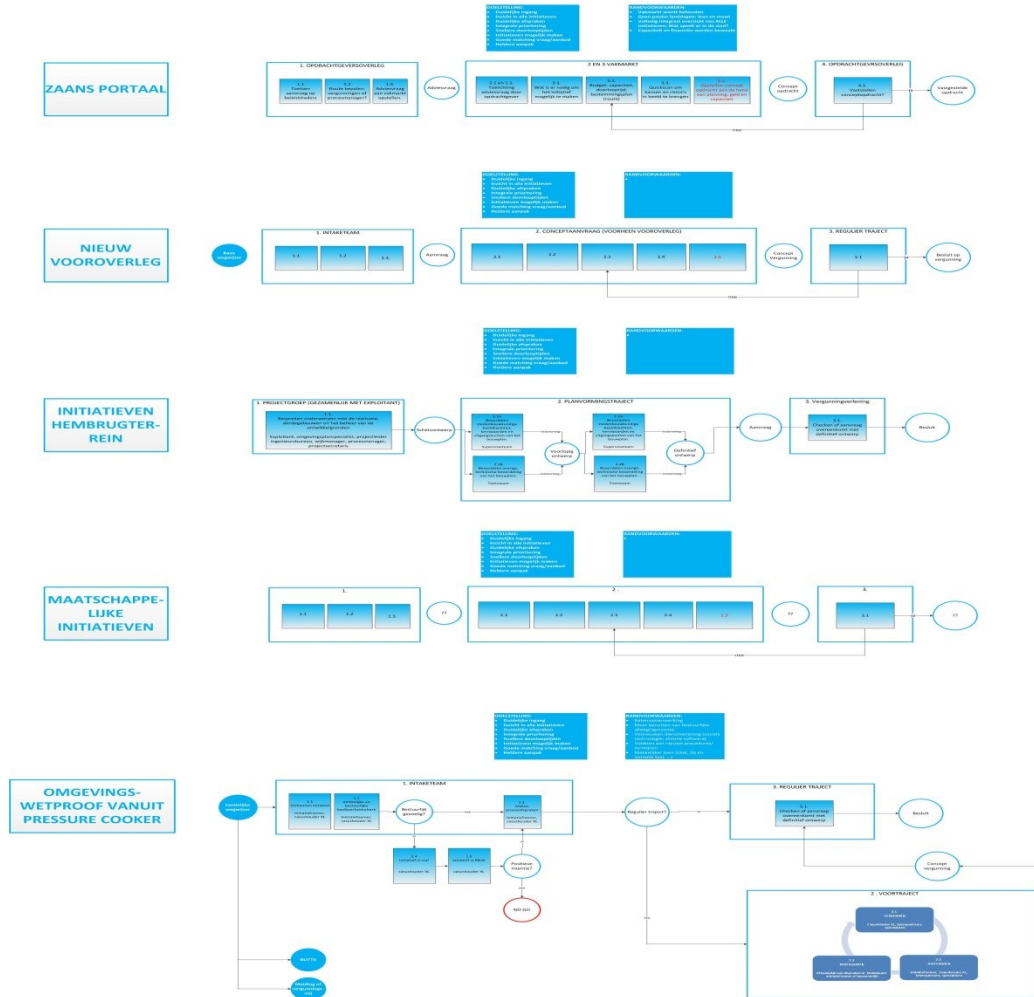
ZAANS PORTAAL

DOELSTELLING:
Duidelijke ingang
Inzicht in alle initiatieven
Duidelijke afspraken
Integrale prioritering
Snellere doorlooptijden
Initiatieven mogelijk maken
Goede matching vraag/aanbod
Heldere aanpak

RANDVOORWAARDEN:
Vakmarkt wordt behouden
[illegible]
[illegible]
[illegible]
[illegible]

1. OPDRACHTGEVEROVERLEG
1.1 Samenvoeging bij belanhebbers
1.2 Boven bepalen vergunningen of procesvoorstel
1.3 Advisering aan vakmarkt opstellen

Adviesvraag

2 EN 3 VAKMARKT
2.1 en 2.2 Toetsing advisering door opdrachtgever
3.1 Wat is er nodig om het initiatief mogelijk te maken
3.2 Budget, capaciteit, doorlooptijd, beslismomenten (matrix)
3.3 Quickscan om kansen en risico's in beeld te brengen
3.4 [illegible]

Concept opdracht

4. OPDRACHTGEVEROVERLEG
4.1 Vaststellen conceptopdracht
Vastgestelde opdracht

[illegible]

DOELSTELLING:
Duidelijke ingang
Inzicht in alle initiatieven
Duidelijke afspraken
Integrale prioritering
Snellere doorlooptijden
Initiatieven mogelijk maken
Goede matching vraag/aanbod
Heldere aanpak

RANDVOORWAARDEN:

NIEUW VOOROVERLEG

Basis vergelijker

1. INTAKETEAM
1.1
1.2
1.3

Aanvraag

2. CONCEPTAANVRAAG (VOORHEEN VOOROVERLEG)
2.1
2.2
2.3
2.4
2.5

Concept Vergunning

3. REGULIER TRAJECT
3.1
Besluit op vergunning

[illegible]

DOELSTELLING:
Duidelijke ingang
Inzicht in alle initiatieven
Duidelijke afspraken
Integrale prioritering
Snellere doorlooptijden
Initiatieven mogelijk maken
Goede matching vraag/aanbod
Heldere aanpak

RANDVOORWAARDEN:

INITIATIEVEN HEMBRUGTERREIN

1. PROJECTGROEP (GEZAMENLIJK MET EXPLOITANT)
1.1 Bespreken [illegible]
Exploitant, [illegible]

Schetsontwerp

2. PLANVORMINGSTRAJECT
Voorlopig ontwerp
Definitief ontwerp

Aanvraag

3. Vergunningverlening
3.1 Checken of aanvraag overeenkomt met definitief ontwerp
Besluit

DOELSTELLING:
Duidelijke ingang
Inzicht in alle initiatieven
Duidelijke afspraken
Integrale prioritering
Snellere doorlooptijden
Initiatieven mogelijk maken
Goede matching vraag/aanbod
Heldere aanpak

RANDVOORWAARDEN:

MAATSCHAPPELIJKE INITIATIEVEN

1.
1.1
1.2
1.3

??

2.
2.1
2.2
2.3
2.4
2.5

??

3.
3.1
??

DOELSTELLING:
Duidelijke ingang
Inzicht in alle initiatieven
Duidelijke afspraken
Integrale prioritering
Snellere doorlooptijden
Initiatieven mogelijk maken
Goede matching vraag/aanbod
Heldere aanpak

RANDVOORWAARDEN:
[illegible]

OMGEVINGSWETPROOF VANUIT PRESSURE COOKER

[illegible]

1. INTAKETEAM
1.1 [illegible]
1.2 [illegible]
Bestuurlijk gevoelig?
1.3 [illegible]
1.4 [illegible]
1.5 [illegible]
Positieve intentie?
NO GO

Regulier traject?

3. REGULIER TRAJECT
3.1 Checken of aanvraag overeenkomt met definitief ontwerp
Besluit

Concept vergunning

2. VOORTRAJECT
2.1
2.2
2.3

BUTTS
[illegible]